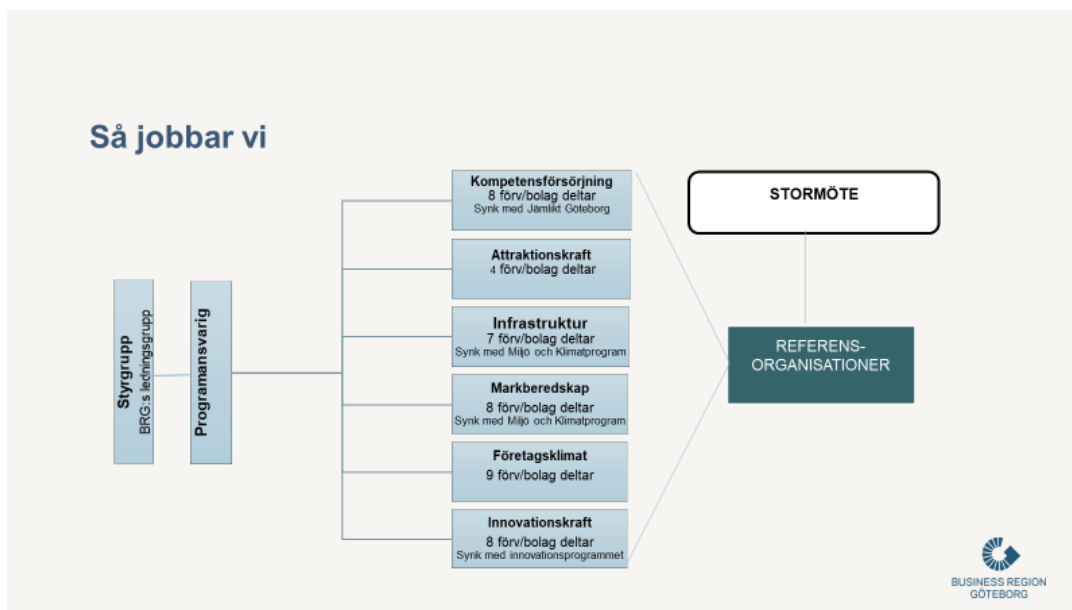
Så jobbar vi

Styrgrupp
BRG:s ledningsgrupp

Programansvarig

Kompetensförsörjning
8 förv/bolag deltar
Synk med Jämlikt Göteborg

Attraktionskraft
4 förv/bolag deltar

Infrastruktur
7 förv/bolag deltar
Synk med Miljö och Klimatprogram

Markberedskap
8 förv/bolag deltar
Synk med Miljö och Klimatprogram

Företagsklimat
9 förv/bolag deltar

Innovationskraft
8 förv/bolag deltar
Synk med innovationsprogrammet

STORMÖTE

REFERENS-
ORGANISATIONER

BUSINESS REGION
GÖTEBORG